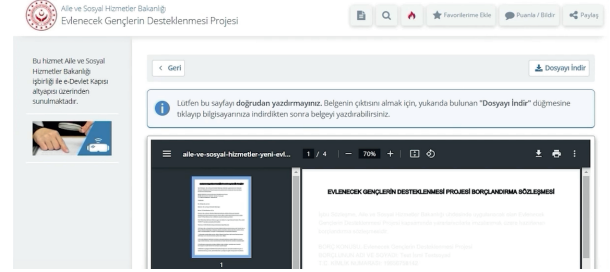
Aile ve Sosyal Hizmetler Bakanlığı
Evlenecek Gençlerin Desteklenmesi Projesi

Favorilerime Ekle
Puanla / Bildir
Paylaş

Bu hizmet Aile ve Sosyal Hizmetler Bakanlığı işbirliği ile e-Devlet Kapısı altyapısı üzerinden sunulmaktadır.

< Geri

Dosyayı İndir

Lütfen bu sayfayı **doğrudan yazdırmayınız.** Belgenin çıktısını almak için, yukarıda bulunan **"Dosyayı İndir"** düğmesine tıklayıp bilgisayarınıza indirdikten sonra belgeyi yazdırabilirsiniz.

aile-ve-sosyal-hizmetler-yeni-evl... 1 / 4 — 70% +

1

EVLENECEK GENÇLERİN DESTEKLENMESİ PROJESİ BORÇLANDIRMA SÖZLEŞMESİ

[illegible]